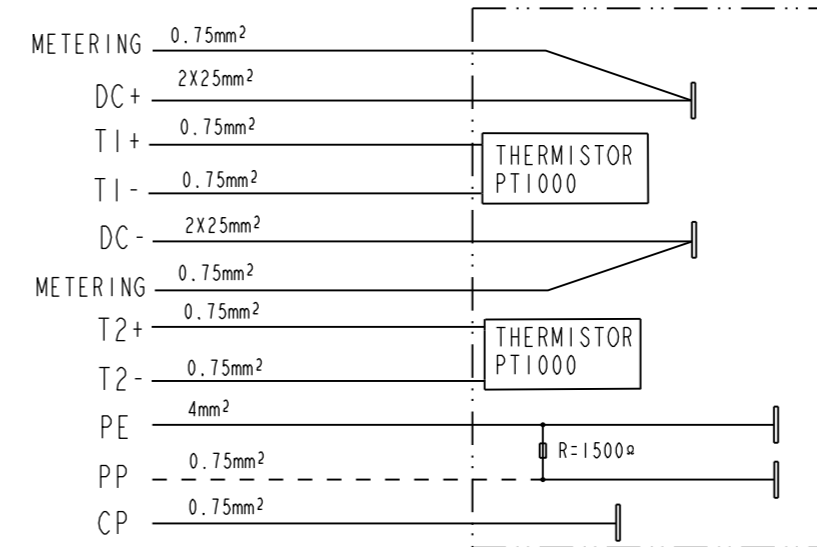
METERING $0.75mm^2$

DC+ $2X25mm^2$

T1+ $0.75mm^2$

THERMISTOR PT1000

T1- $0.75mm^2$

DC- $2X25mm^2$

METERING $0.75mm^2$

T2+ $0.75mm^2$

THERMISTOR PT1000

T2- $0.75mm^2$

PE $4mm^2$

R=1500Ω

PP $0.75mm^2$

CP $0.75mm^2$